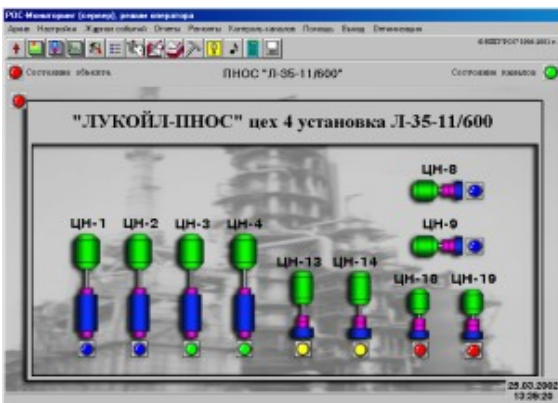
РОС Мониторинг (сервер), режим оператора
Архив Настройка Журнал событий Отчеты Ремонты Контроль каналов Помощь Выход Оптимизация
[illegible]
Состояние объекта
ПНОС "Л-35-11/600"
Состояние каналов

"ЛУКОЙЛ-ПНОС" цех 4 установка Л-35-11/600

ЦН-8
ЦН-9
ЦН-1
ЦН-2
ЦН-3
ЦН-4
ЦН-13
ЦН-14
ЦН-18
ЦН-19

25.03.2002
13:26:20